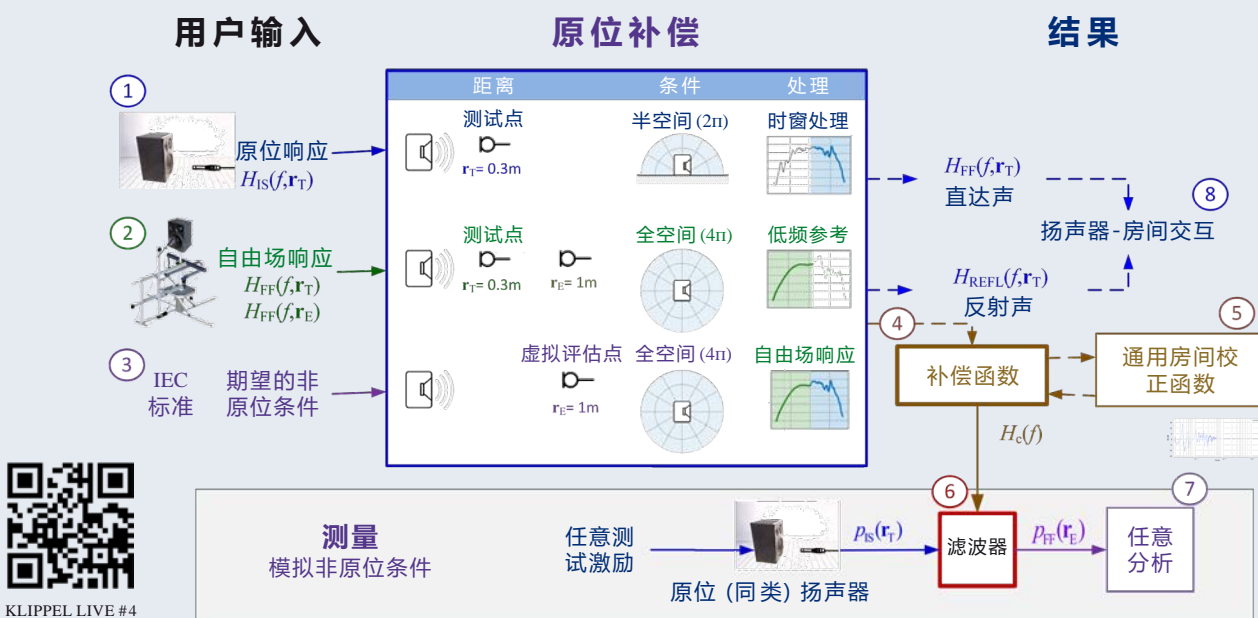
用户输入

原位补偿

结果

| 距离 | 条件 | 处理 |
|---|---|---|
| 测试点 $\mathbf{r}_T$= 0.3m | 半空间 (2π) | 时窗处理 |
| 测试点 $\mathbf{r}_T$= 0.3m $\mathbf{r}_E$= 1m | 全空间 (4π) | 低频参考 |
| 虚拟评估点 $\mathbf{r}_E$= 1m | 全空间 (4π) | 自由场响应 |

1
原位响应
$H_{IS}(f,\mathbf{r}_T)$

2
自由场响应
$H_{FF}(f,\mathbf{r}_T)$
$H_{FF}(f,\mathbf{r}_E)$

3
IEC
标准
期望的非
原位条件

$H_{FF}(f,\mathbf{r}_T)$
直达声

8
扬声器-房间交互

$H_{REFL}(f,\mathbf{r}_T)$
反射声

4

5

补偿函数

通用房间校正函数

$H_c(f)$

6

7

测量
模拟非原位条件

任意测试激励

$p_{IS}(\mathbf{r}_T)$

滤波器

$p_{FF}(\mathbf{r}_E)$

任意分析

原位（同类）扬声器

KLIPPEL LIVE #4